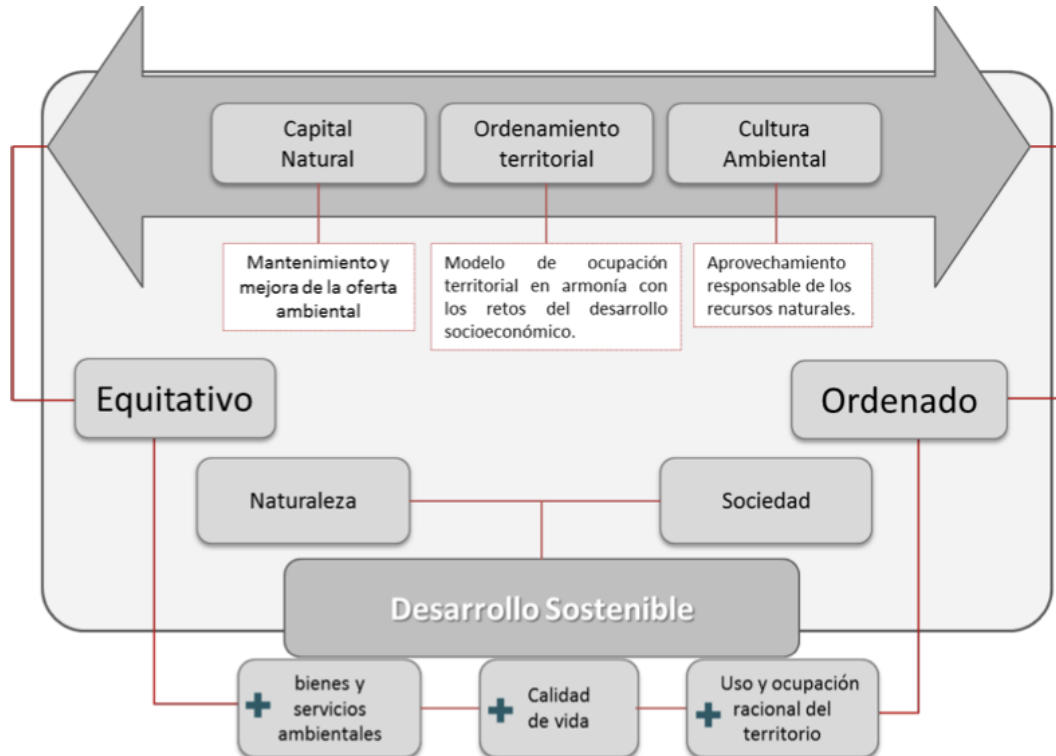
Capital Natural

Ordenamiento territorial

Cultura Ambiental

Mantenimiento y mejora de la oferta ambiental

Modelo de ocupación territorial en armonía con los retos del desarrollo socioeconómico.

Aprovechamiento responsable de los recursos naturales.

Equitativo

Ordenado

Naturaleza

Sociedad

Desarrollo Sostenible

bienes y servicios ambientales

Calidad de vida

Uso y ocupación racional del territorio